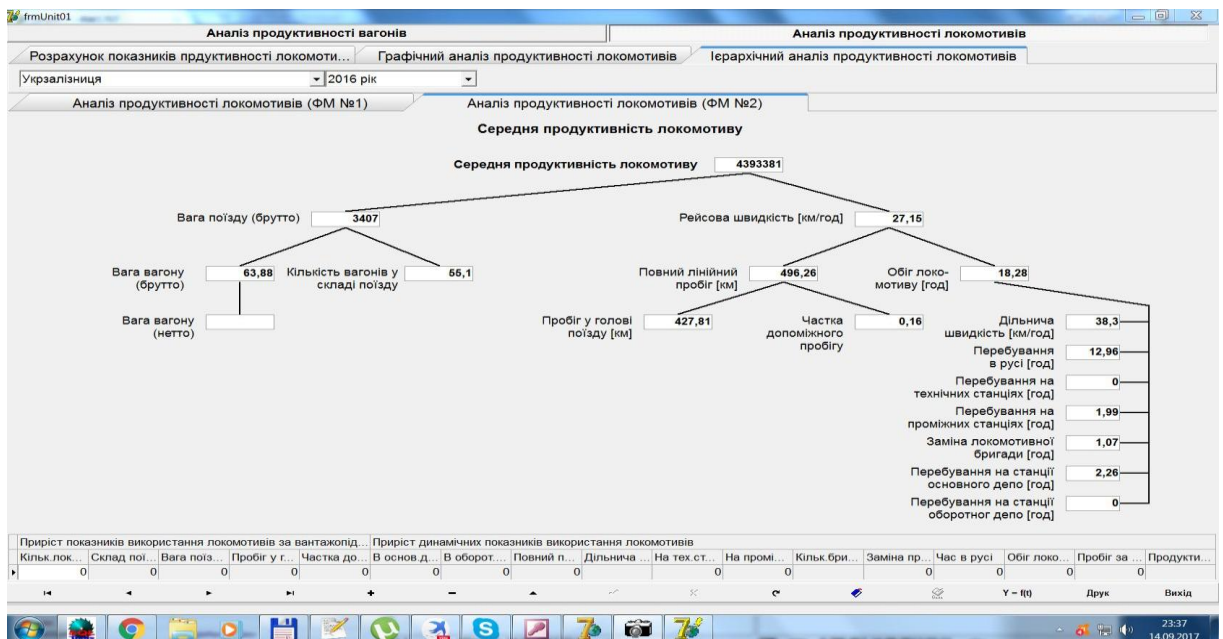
frmUnit01

Аналіз продуктивності вагонів | Аналіз продуктивності локомотивів

Розрахунок показників прдуктивності локомоти… | Графічний аналіз продуктивності локомотивів | Ієрархічний аналіз продуктивності локомотивів

Укрзалізниця | 2016 рік

Аналіз продуктивності локомотивів (ФМ №1) | Аналіз продуктивності локомотивів (ФМ №2)

Середня продуктивність локомотиву

Середня продуктивність локомотиву 4393381

Вага поїзду (брутто) 3407

Рейсова швидкість [км/год] 27,15

Вага вагону (брутто) 63,88

Кількість вагонів у складі поїзду 55,1

Повний лінійний пробіг [км] 496,26

Обіг локомотиву [год] 18,28

Вага вагону (нетто)

Пробіг у голові поїзду [км] 427,81

Частка допоміжного пробігу 0,16

Дільнича швидкість [км/год] 38,3

Перебування в русі [год] 12,96

Перебування на технічних станціях [год] 0

Перебування на проміжних станціях [год] 1,99

Заміна локомотивної бригади [год] 1,07

Перебування на станції основного депо [год] 2,26

Перебування на станції оборотног депо [год] 0

Приріст показників використання локомотивів за вантажопід… Приріст динамічних показників використання локомотивів

| Кільк.лок… | Склад пої… | Вага поїз… | Пробіг у г… | Частка до… | В основ.д… | В оборот… | Повний п… | Дільнича … | На тех.ст… | На промі… | Кільк.бри… | Заміна пр… | Час в русі | Обіг локо… | Пробіг за … | Продукти… |
|---|---|---|---|---|---|---|---|---|---|---|---|---|---|---|---|---|
| 0 | 0 | 0 | 0 | 0 | 0 | 0 | 0 | | 0 | 0 | | 0 | 0 | 0 | 0 | |

Y – f(t) Друк Вихід

23:37
14.09.2017